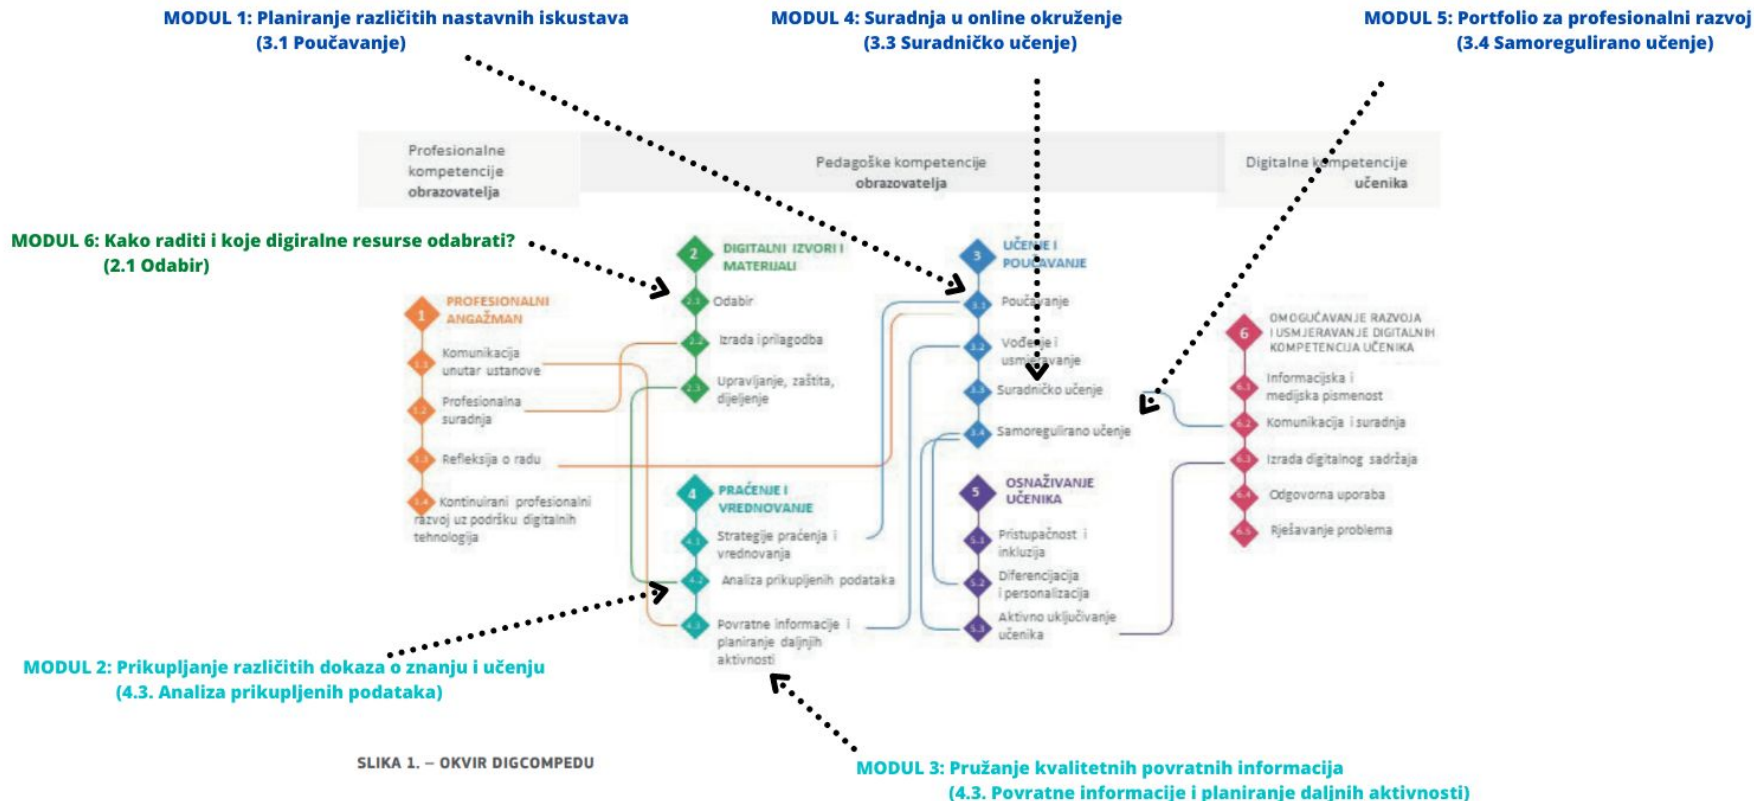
MODUL 1: Planiranje različitih nastavnih iskustava
(3.1 Poučavanje)

MODUL 4: Suradnja u online okruženje
(3.3 Suradničko učenje)

MODUL 5: Portfolio za profesionalni razvoj
(3.4 Samoregulirano učenje)

Profesionalne kompetencije obrazovatelja

Pedagoške kompetencije obrazovatelja

Digitalne kompetencije učenika

MODUL 6: Kako raditi i koje digiralne resurse odabrati?
(2.1 Odabir)

1 PROFESIONALNI ANGAŽMAN
1.1 Komunikacija unutar ustanove
1.2 Profesionalna suradnja
1.3 Refleksija o radu
1.4 Kontinuirani profesionalni razvoj uz podršku digitalnih tehnologija

2 DIGITALNI IZVORI I MATERIJALI
2.1 Odabir
2.2 Izrada i prilagodba
2.3 Upravljanje, zaštita, dijeljenje

3 UČENJE I POUČAVANJE
3.1 Poučavanje
3.2 Vođenje i usmjeravanje
3.3 Suradničko učenje
3.4 Samoregulirano učenje

4 PRAĆENJE I VREDNOVANJE
4.1 Strategije praćenja i vrednovanja
4.2 Analiza prikupljenih podataka
4.3 Povratne informacije i planiranje daljnjih aktivnosti

5 OSNAŽIVANJE UČENIKA
5.1 Pristupačnost i inkluzija
5.2 Diferencijacija i personalizacija
5.3 Aktivno uključivanje učenika

6 OMOGUĆAVANJE RAZVOJA I USMJERAVANJE DIGITALNIH KOMPETENCIJA UČENIKA
6.1 Informacijska i medijska pismenost
6.2 Komunikacija i suradnja
6.3 Izrada digitalnog sadržaja
6.4 Odgovorna uporaba
6.5 Rješavanje problema

MODUL 2: Prikupljanje različitih dokaza o znanju i učenju
(4.3. Analiza prikupljenih podataka)

SLIKA 1. – OKVIR DIGCOMPEDU

MODUL 3: Pružanje kvalitetnih povratnih informacija
(4.3. Povratne informacije i planiranje daljnjih aktivnosti)